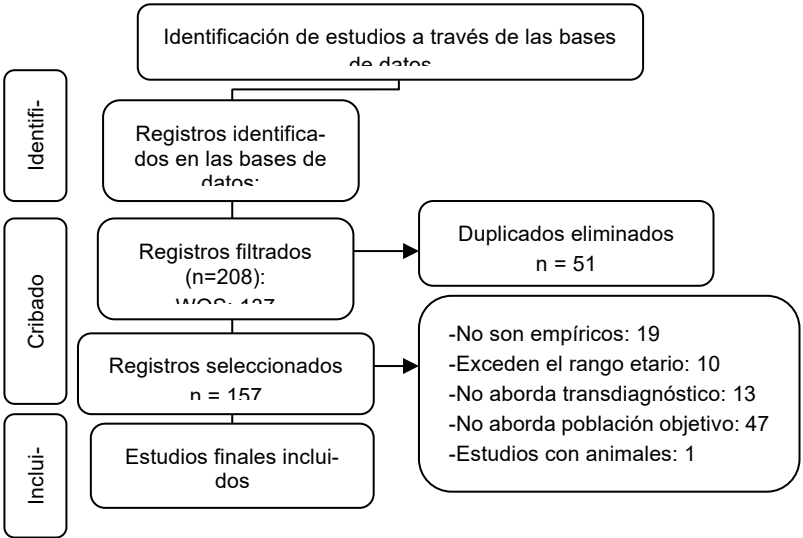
Identificación de estudios a través de las bases de datos

Identifi-

Registros identificados en las bases de datos:

Cribado

Registros filtrados (n=208): WOS: 137

Duplicados eliminados n = 51

Registros seleccionados n = 157

-No son empíricos: 19
-Exceden el rango etario: 10
-No aborda transdiagnóstico: 13
-No aborda población objetivo: 47
-Estudios con animales: 1

Inclui-

Estudios finales incluidos